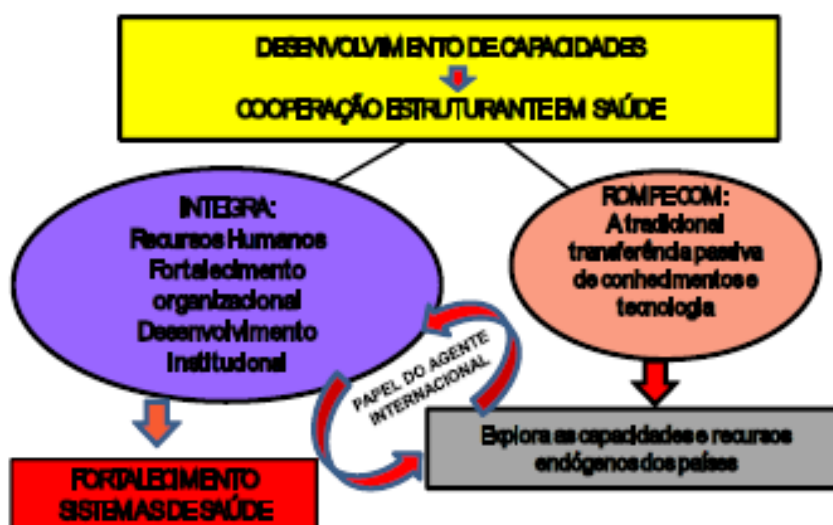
DESENVOLVIMENTO DE CAPACIDADES

COOPERAÇÃO ESTRUTURANTE EM SAÚDE

INTEGRA:
Recursos Humanos
Fortalecimento organizacional
Desenvolvimento Institucional

ROMPE COM:
A tradicional transferência passiva de conhecimentos e tecnologia

PAPEL DO AGENTE INTERNACIONAL

Explora as capacidades e recursos endógenos dos países

FORTALECIMENTO SISTEMAS DE SAÚDE